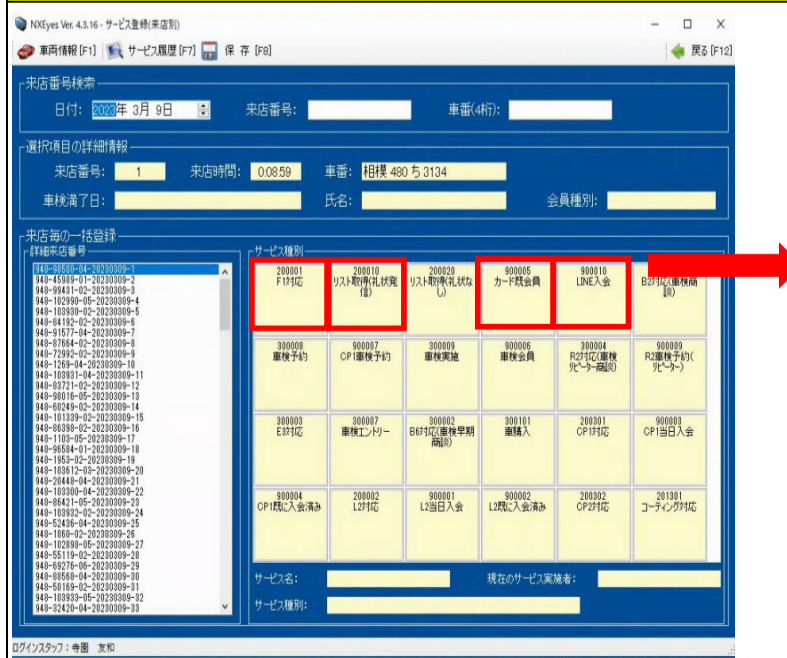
NXEyes Ver. 4.3.16 - サービス登録(来店別)

車両情報 [F1]　サービス履歴 [F7]　保 存 [F8]　戻る [F12]

来店番号検索
日付: 2023年 3月 9日　来店番号:　車番(4桁):

選択項目の詳細情報
来店番号: 1　来店時間: 0:08:59　車番: 相模 480 ち 3134
車検満了日:　氏名:　会員種別:

来店毎の一括登録
詳細来店番号
948-98500-04-20230309-1
948-45909-01-20230309-2
948-99431-02-20230309-3
948-102990-05-20230309-4
948-103930-02-20230309-5
948-84192-02-20230309-6
948-91577-04-20230309-7
948-87664-02-20230309-8
948-72992-02-20230309-9
948-1269-04-20230309-10
948-103931-04-20230309-11
948-83721-02-20230309-12
948-98016-05-20230309-13
948-60249-02-20230309-14
948-101339-02-20230309-15
948-86398-02-20230309-16
948-1103-05-20230309-17
948-96504-01-20230309-18
948-1853-02-20230309-19
948-103612-03-20230309-20
948-20448-04-20230309-21
948-103300-04-20230309-22
948-86421-05-20230309-23
948-103932-02-20230309-24
948-52436-04-20230309-25
948-1860-02-20230309-26
948-102098-05-20230309-27
948-55119-02-20230309-28
948-69276-06-20230309-29
948-88568-04-20230309-30
948-50169-02-20230309-31
948-103933-05-20230309-32
948-32420-04-20230309-33

サービス種別

| 200001 F1対応 | 200010 リスト取得(礼状発信) | 200020 リスト取得(礼状なし) | 900005 カード既会員 | 900010 LINE入会 | B2対応(車検商談) |
|---|---|---|---|---|---|
| 300008 車検予約 | 900007 CP1車検予約 | 300009 車検実施 | 900006 車検会員 | 300004 R2対応(車検リピーター商談) | 900009 R2車検予約(リピーター) |
| 300003 E3対応 | 300007 車検エントリー | 300002 B6対応(車検早期商談) | 300101 車購入 | 200301 CP1対応 | 900003 CP1当日入会 |
| 900004 CP1既に入会済み | 200002 L2対応 | 900001 L2当日入会 | 900002 L2既に入会済み | 200302 CP2対応 | 201301 コーティング対応 |

サービス名:　現在のサービス実施者:
サービス種別:

ログインスタッフ: 寺園 友和